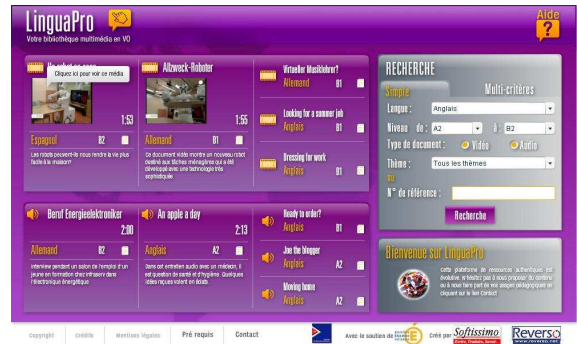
LinguaPro
Votre bibliothèque multimédia en VO

Aide
?

Cliquez ici pour voir ce média
1:53
Espagnol B2
Los robots pueden-ils nous rendre la vie plus facile à la maison?

Allzweck-Roboter
1:55
Allemand B1
Ce document vidéo montre un nouveau robot destiné aux tâches ménagères qui a été développé avec une technologie très sophistiquée.

Virtueller Musiklehrer?
Allemand B1

Looking for a summer job
Anglais B1

Dressing for work
Anglais B1

Beruf Energieelektroniker
2:00
Allemand B1
Interview pendant un salon de l'emploi d'un jeune en formation chez Infraserv dans l'électronique énergétique

An apple a day
2:13
Anglais A2
Dans cet entretien audio avec un médecin, il est question de santé et d'hygiène. Quelques idées reçues volent en éclats.

Ready to order?
Anglais B1

Joe the blogger
Anglais A2

Moving home
Anglais A2

RECHERCHE
Simple
Multi-critères
Langue : Anglais
Niveau de : A2 à : B2
Type de document : Vidéo Audio
Thème : Tous les thèmes
ou
N° de référence :
Recherche

Bienvenue sur LinguaPro
Cette plateforme de ressources authentiques est évolutive, n'hésitez pas à nous proposer du contenu ou à nous faire part de vos usages pédagogiques en cliquant sur le lien Contact

Copyright | Crédits | Mentions légales | Pré requis | Contact
Avec le soutien de
Créé par Softissimo
Reverso